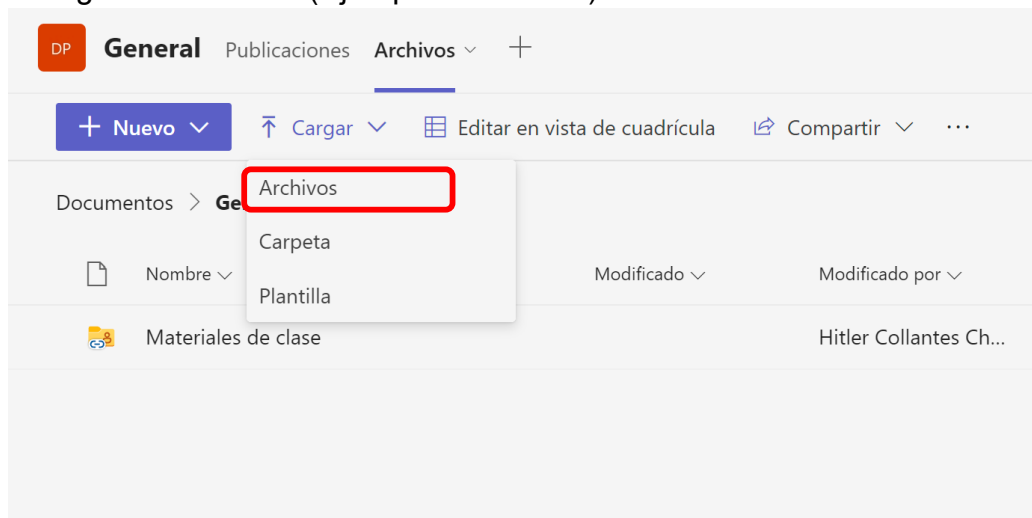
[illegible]

DP General Publicaciones Archivos +

+ Nuevo Cargar Editar en vista de cuadrícula Compartir ···

Documentos > Ge

Archivos
Carpeta
Plantilla

Nombre Modificado Modificado por

Materiales de clase Hitler Collantes Ch...